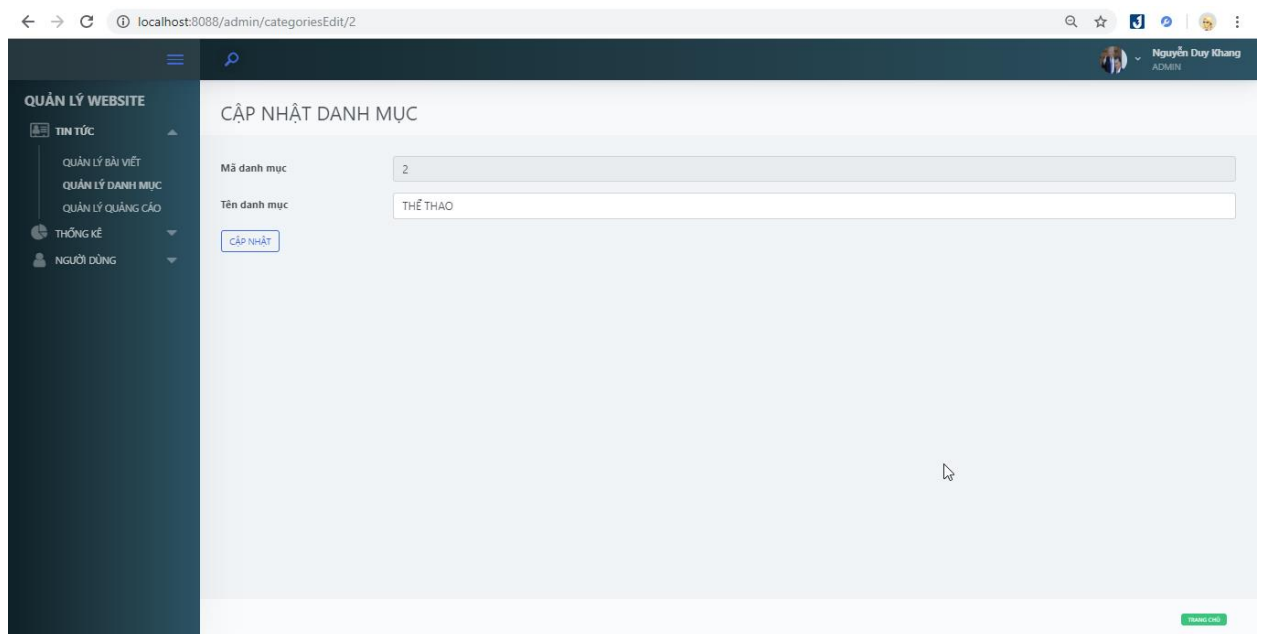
localhost:8088/admin/categoriesEdit/2

Nguyễn Duy Khang
ADMIN

QUẢN LÝ WEBSITE
TIN TỨC
QUẢN LÝ BÀI VIẾT
QUẢN LÝ DANH MỤC
QUẢN LÝ QUẢNG CÁO
THỐNG KÊ
NGƯỜI DÙNG

CẬP NHẬT DANH MỤC

Mã danh mục
2
Tên danh mục
THỂ THAO
CẬP NHẬT

TRANG CHỦ